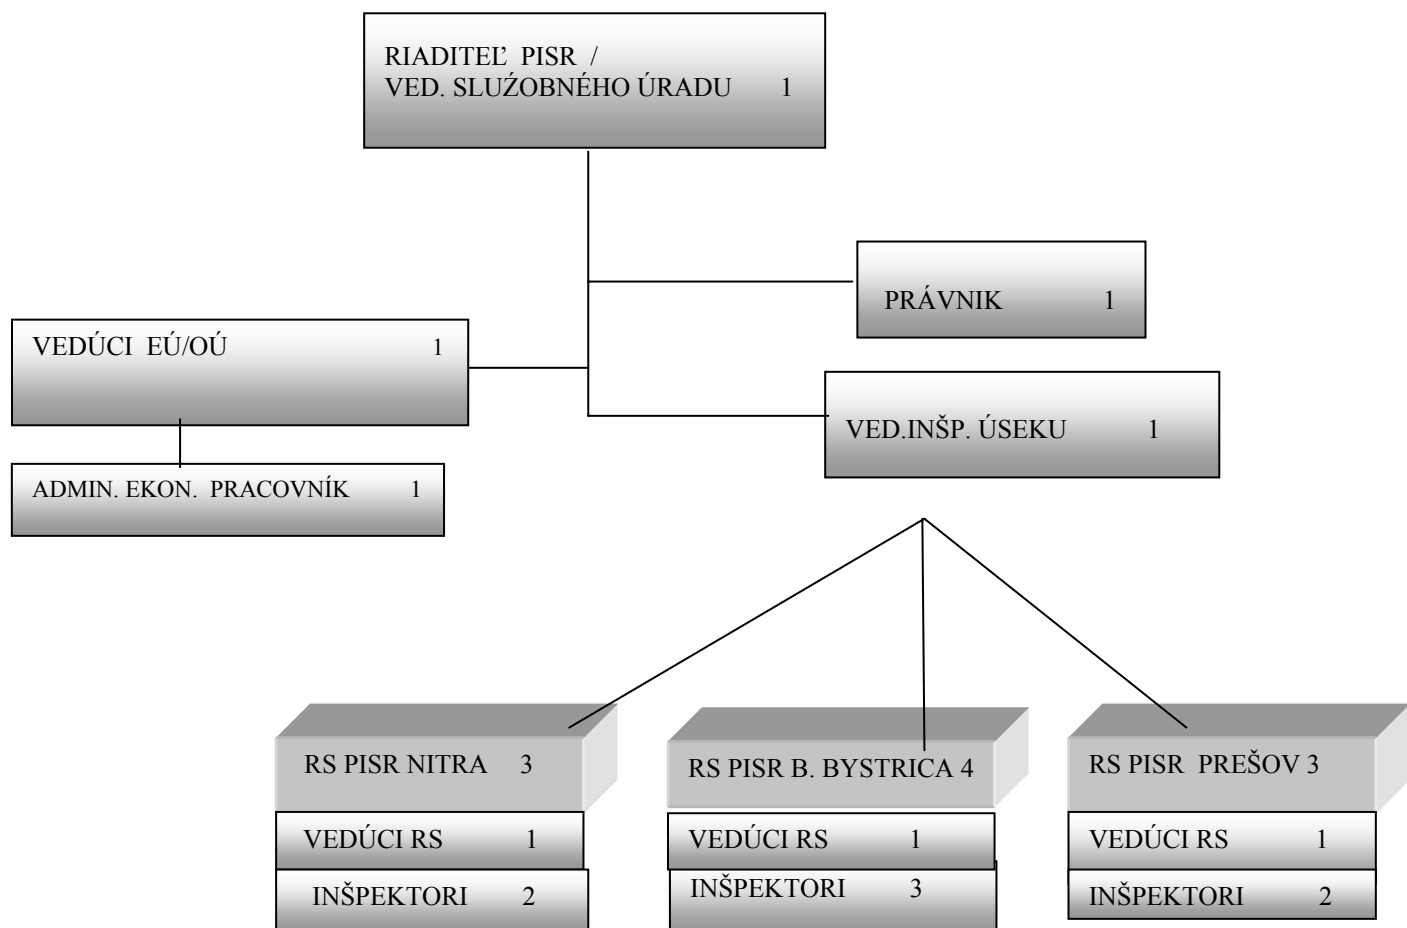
RIADITEĽ PISR /
VED. SLUŽOBNÉHO ÚRADU 1

PRÁVNIK 1

VEDÚCI EÚ/OÚ 1

VED.INŠP. ÚSEKU 1

ADMIN. EKON. PRACOVNÍK 1

RS PISR NITRA 3

VEDÚCI RS 1

INŠPEKTORI 2

RS PISR B. BYSTRICA 4

VEDÚCI RS 1

INŠPEKTORI 3

RS PISR PREŠOV 3

VEDÚCI RS 1

INŠPEKTORI 2